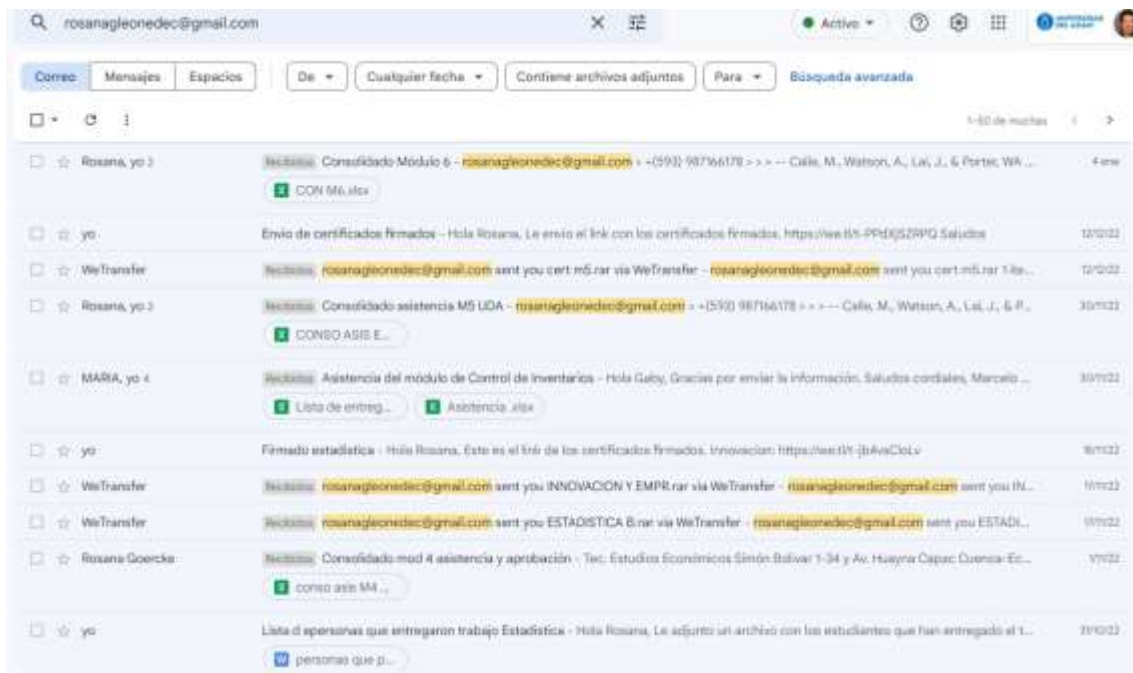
rosanagleonedec@gmail.com

Activo

Correo | Mensajes | Espacios | De | Cualquier fecha | Contiene archivos adjuntos | Para | Búsqueda avanzada

1–50 de muchas

Rosana, yo 3 — Recibidos Consolidado Módulo 6 - rosanagleonedec@gmail.com > +(593) 987166178 > > > -- Calle, M., Watson, A., Lai, J., & Porter, WA ... — 4 ene
CON M6.xlsx

yo — Envío de certificados firmados - Hola Rosana, Le envío el link con los certificados firmados. https://we.tl/t-PPdXjSZRPQ Saludos — 12/12/22

WeTransfer — Recibidos rosanagleonedec@gmail.com sent you cert m5.rar via WeTransfer - rosanagleonedec@gmail.com sent you cert m5.rar 1 ite... — 12/12/22

Rosana, yo 3 — Recibidos Consolidado asistencia M5 UDA - rosanagleonedec@gmail.com > +(593) 987166178 > > > -- Calle, M., Watson, A., Lai, J., & P... — 30/11/22
CONSO ASIS E...

MARIA, yo 4 — Recibidos Asistencia del módulo de Control de Inventarios - Hola Gaby, Gracias por enviar la información. Saludos cordiales, Marcelo ... — 30/11/22
Lista de entreg... | Asistencia .xlsx

yo — Firmado estadística - Hola Rosana, Este es el link de los certificados firmados. Innovacion: https://we.tl/t-jbAvaCloLv — 18/11/22

WeTransfer — Recibidos rosanagleonedec@gmail.com sent you INNOVACION Y EMPR.rar via WeTransfer - rosanagleonedec@gmail.com sent you IN... — 11/11/22

WeTransfer — Recibidos rosanagleonedec@gmail.com sent you ESTADISTICA B.rar via WeTransfer - rosanagleonedec@gmail.com sent you ESTADI... — 11/11/22

Rosana Goercke — Recibidos Consolidado mod 4 asistencia y aprobación - Tec. Estudios Económicos Simón Bolívar 1-34 y Av. Huayna Capac Cuenca-Ec... — 1/11/22
conso asis M4...

yo — Lista d epersonas que entregaron trabajo Estadística - Hola Rosana, Le adjunto un archivo con los estudiantes que han entregado el t... — 31/10/22
personas que p...